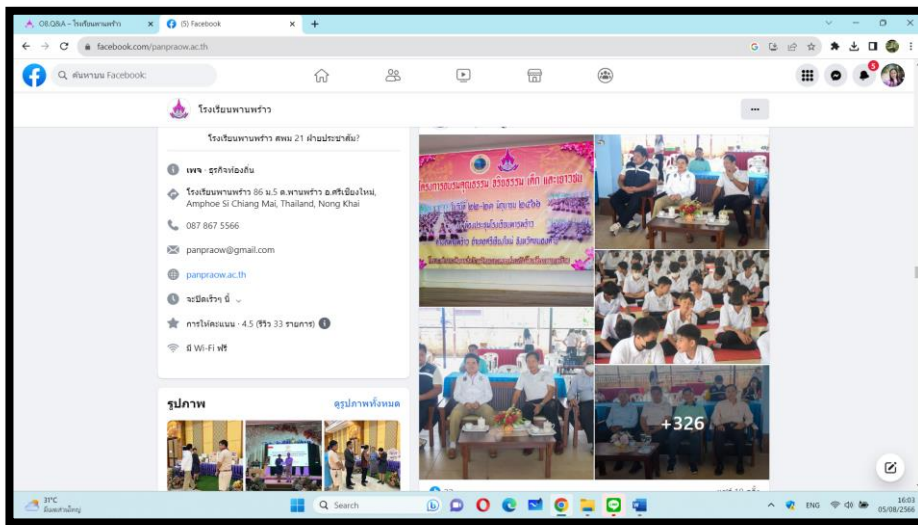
O8.Q&A – โรงเรียนพานพร้าว
(5) Facebook
facebook.com/panpraow.ac.th
ค้นหาบน Facebook
5
โรงเรียนพานพร้าว
...
โรงเรียนพานพร้าว สพม 21 ฝ่ายประชาสัม?
เพจ · ธุรกิจท้องถิ่น
โรงเรียนพานพร้าว 86 ม.5 ต.พานพร้าว อ.ศรีเชียงใหม่, Amphoe Si Chiang Mai, Thailand, Nong Khai
087 867 5566
panpraow@gmail.com
panpraow.ac.th
จะปิดเร็วๆ นี้
การให้คะแนน · 4.5 (รีวิว 33 รายการ)
มี Wi-Fi ฟรี
รูปภาพ
ดูรูปภาพทั้งหมด
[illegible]
+326
31°C
มีแดดส่วนใหญ่
Search
ENG
16:03
05/08/2566